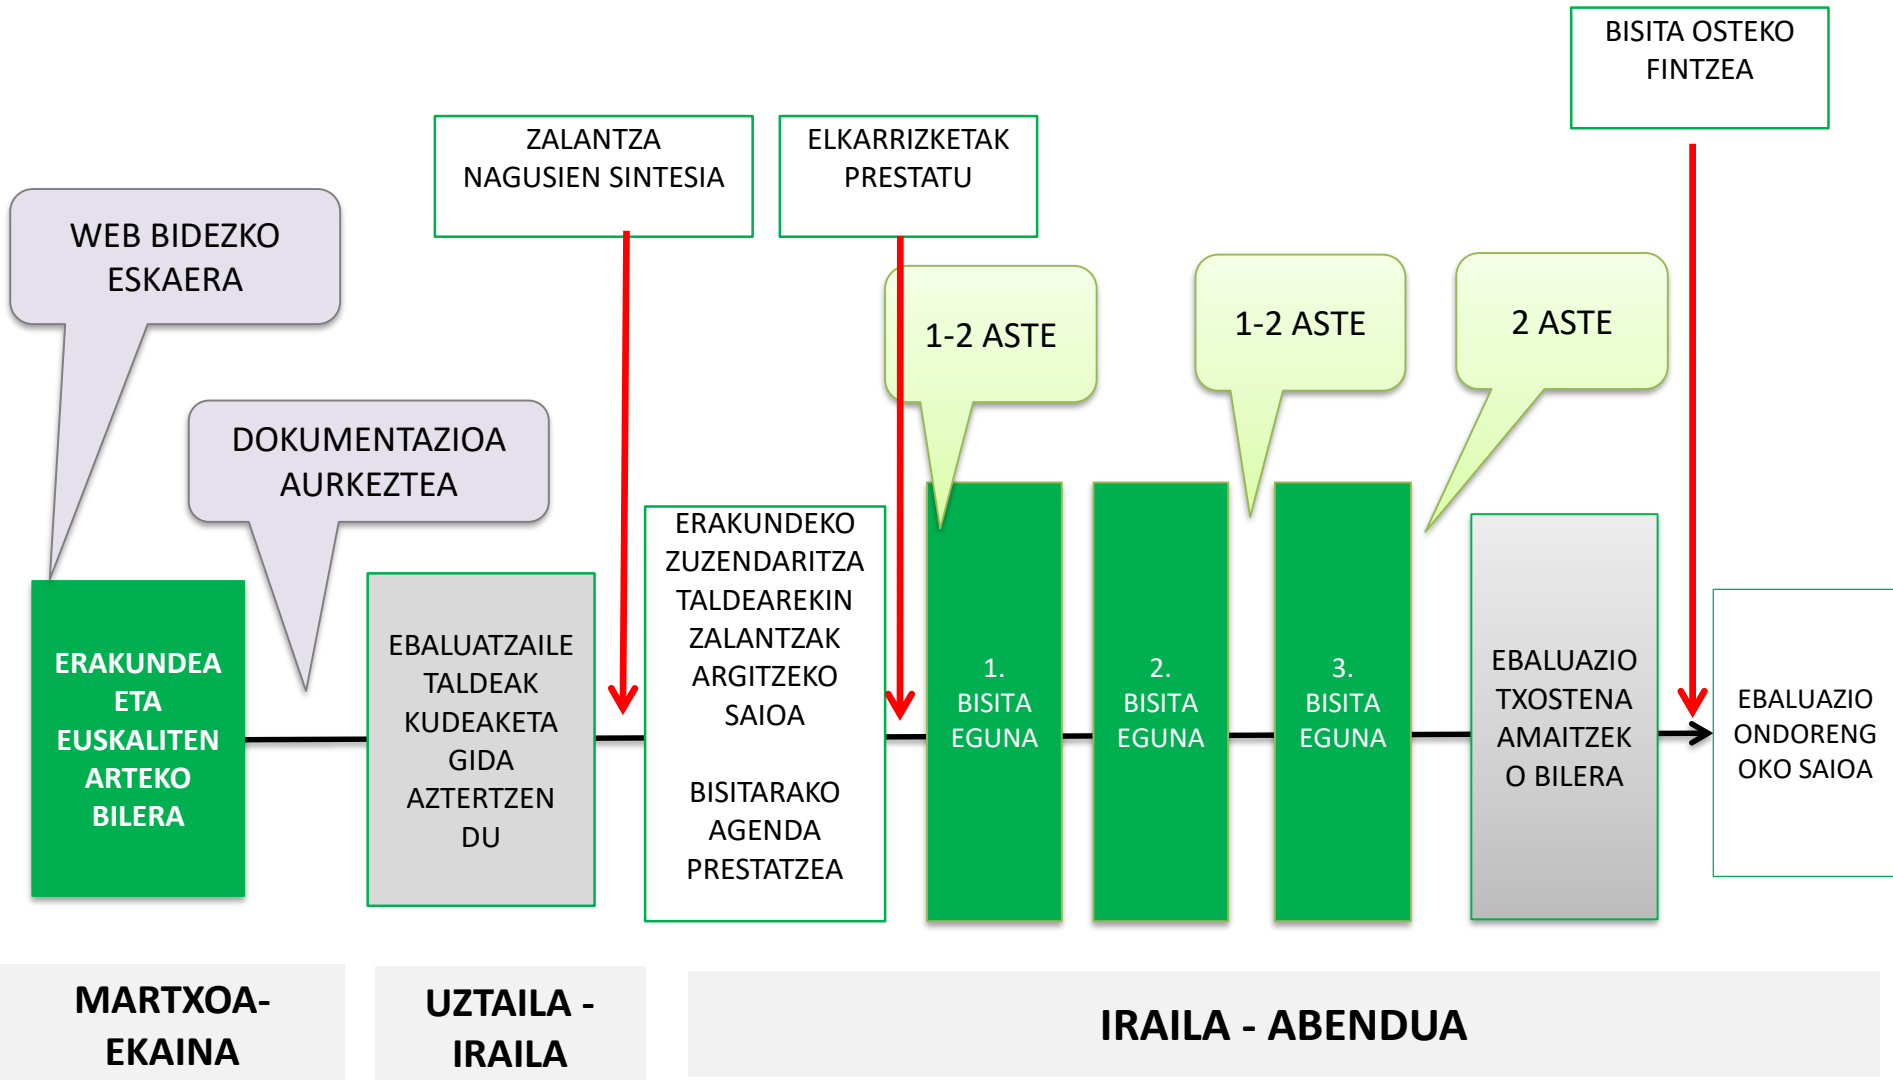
BISITA OSTEKO FINTZEA

ZALANTZA NAGUSIEN SINTESIA

ELKARRIZKETAK PRESTATU

WEB BIDEZKO ESKAERA

1-2 ASTE

1-2 ASTE

2 ASTE

DOKUMENTAZIOA AURKEZTEA

ERAKUNDEA ETA EUSKALITEN ARTEKO BILERA

EBALUATZAILE TALDEAK KUDEAKETA GIDA AZTERTZEN DU

ERAKUNDEKO ZUZENDARITZA TALDEAREKIN ZALANTZAK ARGITZEKO SAIOA

BISITARAKO AGENDA PRESTATZEA

1. BISITA EGUNA

2. BISITA EGUNA

3. BISITA EGUNA

EBALUAZIO TXOSTENA AMAITZEKO BILERA

EBALUAZIO ONDORENGOKO SAIOA

MARTXOA-EKAINA

UZTAILA - IRAILA

IRAILA - ABENDUA